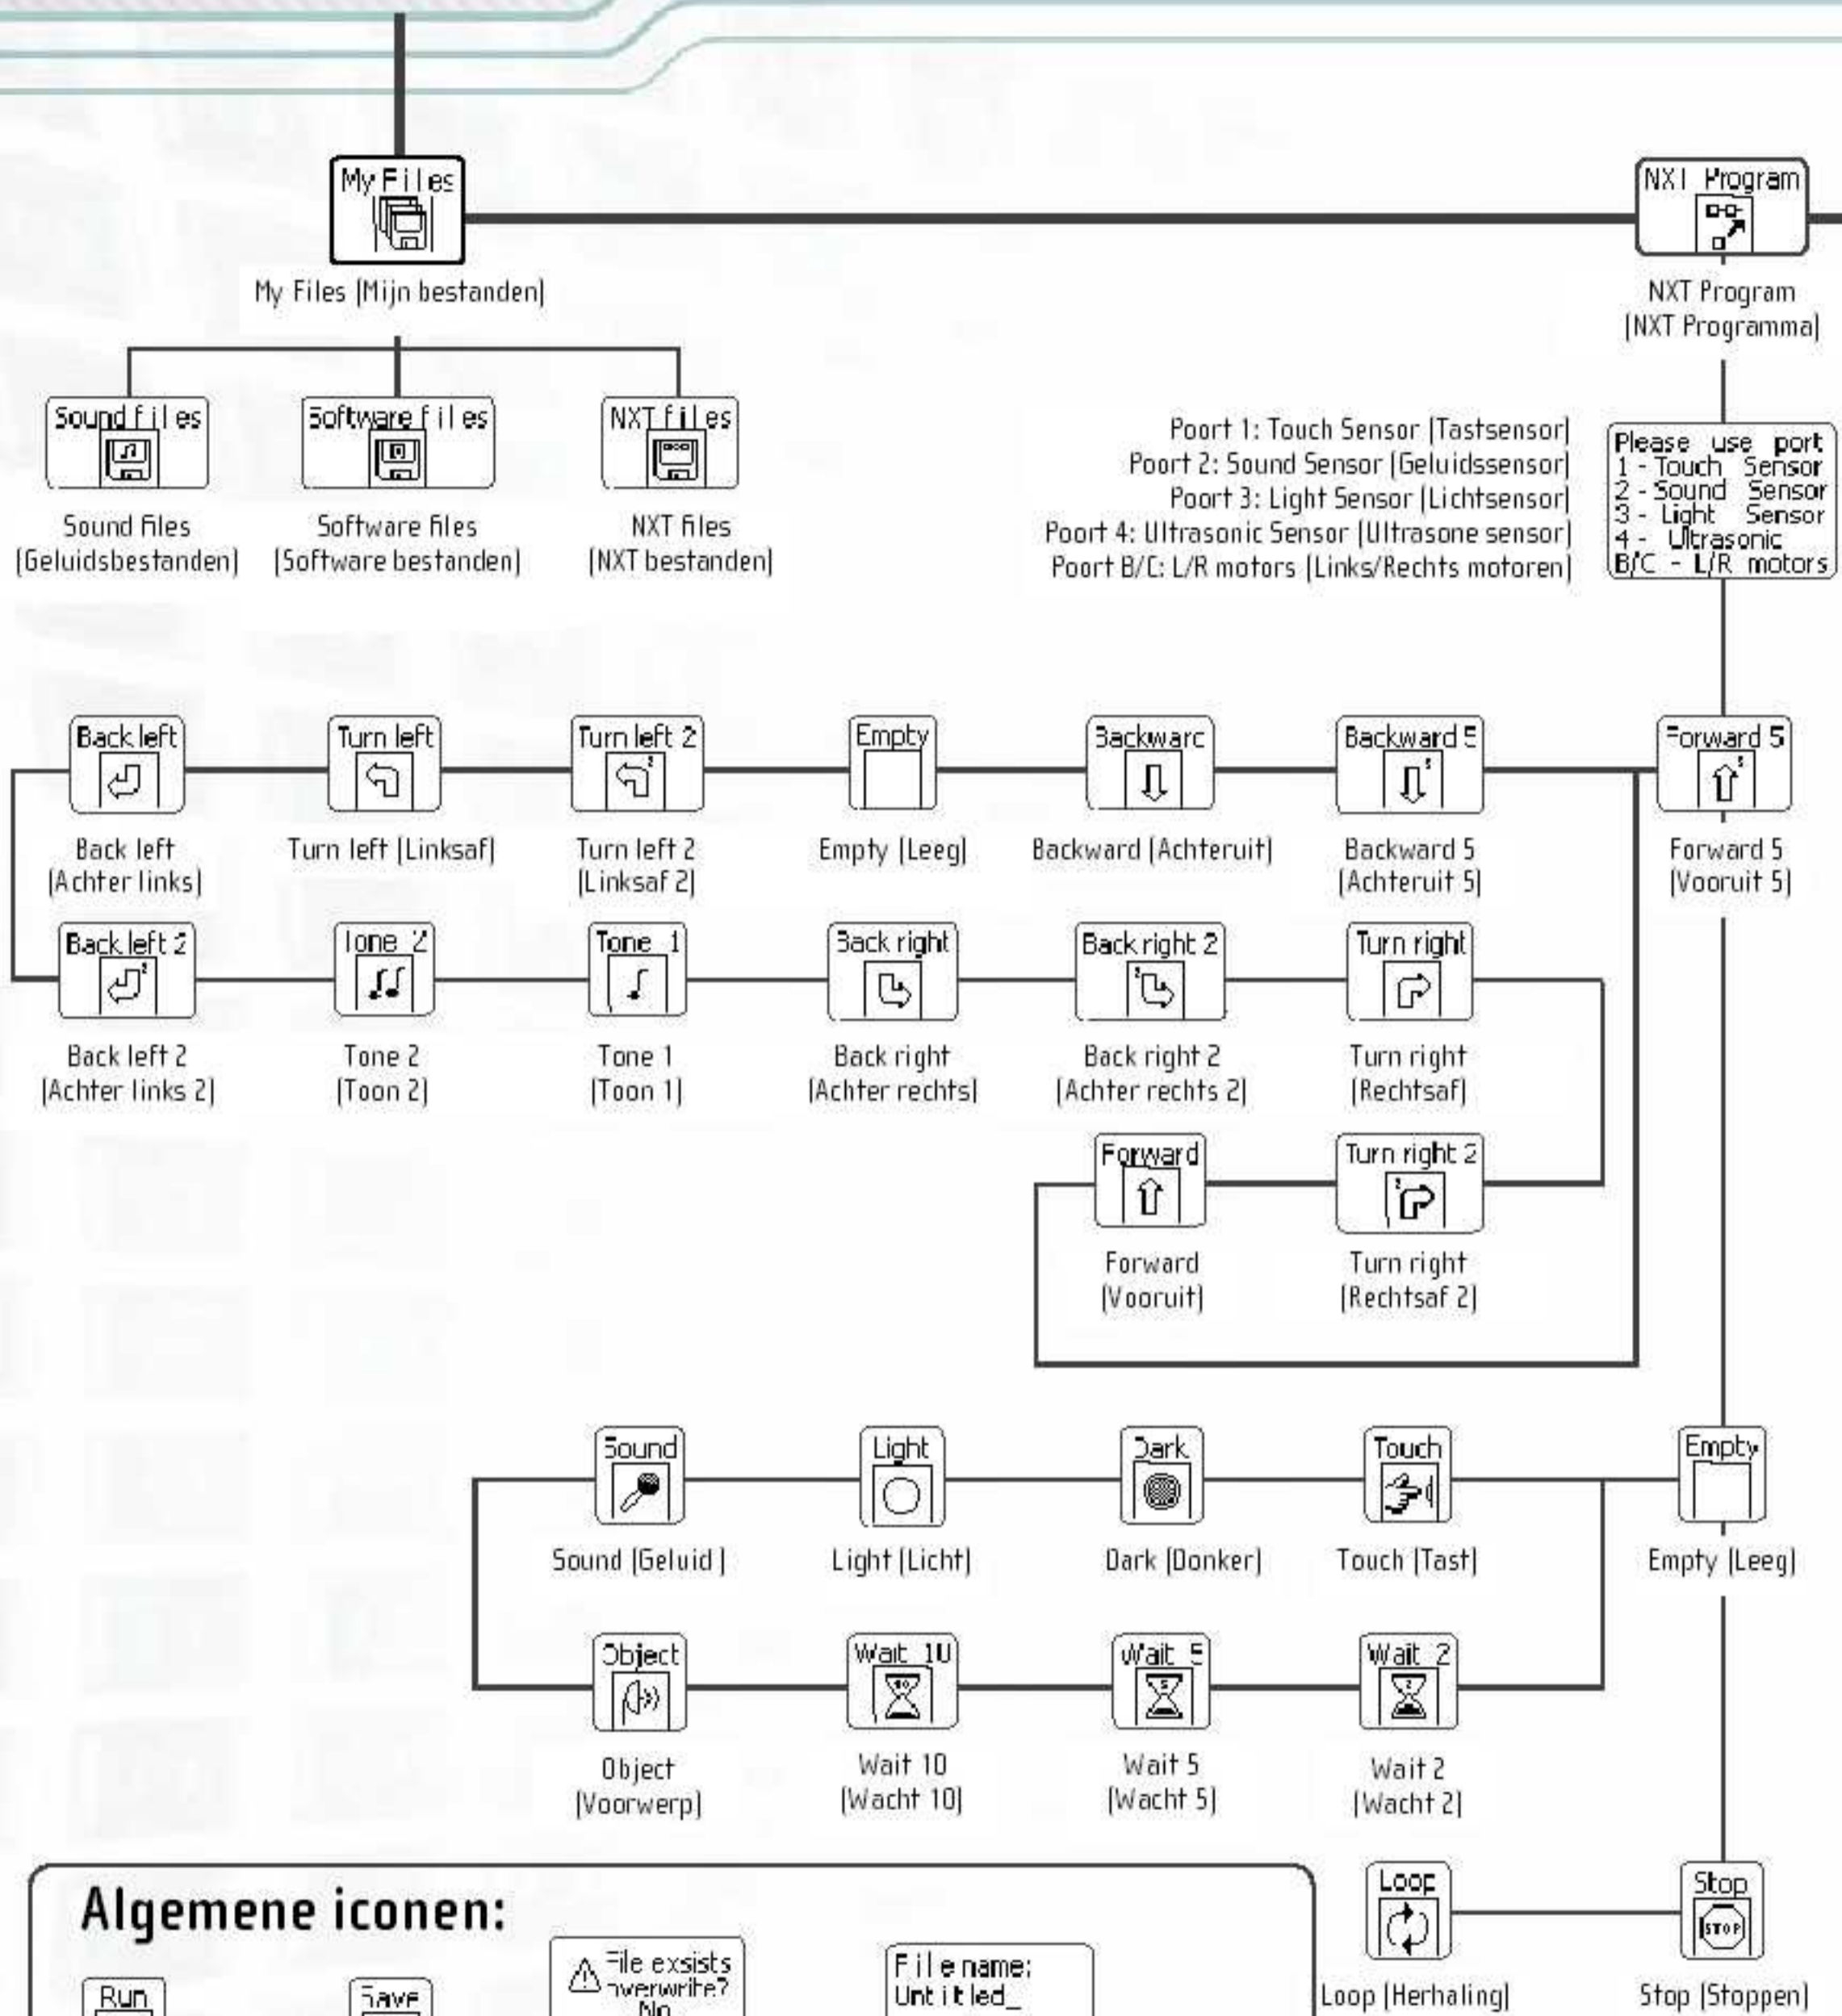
My Files
My Files [Mijn bestanden]

NXT Program
NXT Program [NXT Programma]

Sound files
Sound files [Geluidsbestanden]

Software files
Software files [Software bestanden]

NXT files
NXT files [NXT bestanden]

Poort 1: Touch Sensor [Tastsensor]
Poort 2: Sound Sensor [Geluidssensor]
Poort 3: Light Sensor [Lichtsensor]
Poort 4: Ultrasonic Sensor [Ultrasone sensor]
Poort B/C: L/R motors [Links/Rechts motoren]

Please use port
1 - Touch Sensor
2 - Sound Sensor
3 - Light Sensor
4 - Ultrasonic
B/C - L/R motors

Back left
Back left [Achter links]

Turn left
Turn left [Linksaf]

Turn left 2
Turn left 2 [Linksaf 2]

Empty
Empty [Leeg]

Backwarc
Backward [Achteruit]

Backward 5
Backward 5 [Achteruit 5]

Forward 5
Forward 5 [Vooruit 5]

Back left 2
Back left 2 [Achter links 2]

Tone 2
Tone 2 [Toon 2]

Tone 1
Tone 1 [Toon 1]

Back right
Back right [Achter rechts]

Back right 2
Back right 2 [Achter rechts 2]

Turn right
Turn right [Rechtsaf]

Forward
Forward [Vooruit]

Turn right 2
Turn right [Rechtsaf 2]

Sound
Sound [Geluid]

Light
Light [Licht]

Dark
Dark [Donker]

Touch
Touch [Tast]

Empty
Empty [Leeg]

Object
Object [Voorwerp]

Wait 10
Wait 10 [Wacht 10]

Wait 5
Wait 5 [Wacht 5]

Wait 2
Wait 2 [Wacht 2]

Algemene iconen:

Run

Save

File exsists overwrite? No

File name: Untitled_

Loop
Loop [Herhaling]

Stop
Stop [Stoppen]